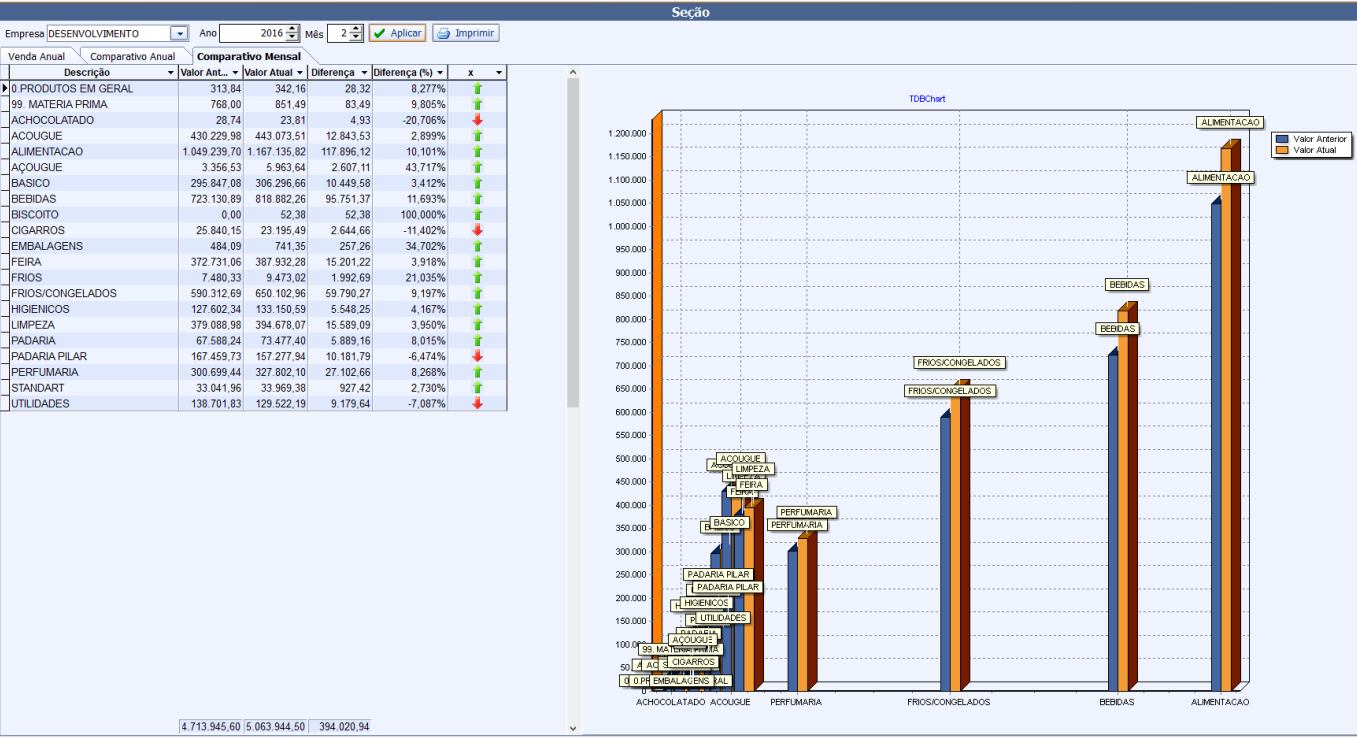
Seção

Empresa DESENVOLVIMENTO Ano 2016 Mês 2 Aplicar Imprimir

Venda Anual | Comparativo Anual | Comparativo Mensal

| Descrição | Valor Ant... | Valor Atual | Diferença | Diferença (%) | x |
|---|---|---|---|---|---|
| 0.PRODUTOS EM GERAL | 313,84 | 342,16 | 28,32 | 8,277% | |
| 99. MATERIA PRIMA | 768,00 | 851,49 | 83,49 | 9,805% | |
| ACHOCOLATADO | 28,74 | 23,81 | 4,93 | -20,706% | |
| ACOUGUE | 430.229,98 | 443.073,51 | 12.843,53 | 2,899% | |
| ALIMENTACAO | 1.049.239,70 | 1.167.135,82 | 117.896,12 | 10,101% | |
| AÇOUGUE | 3.356,53 | 5.963,64 | 2.607,11 | 43,717% | |
| BASICO | 295.847,08 | 306.296,66 | 10.449,58 | 3,412% | |
| BEBIDAS | 723.130,89 | 818.882,26 | 95.751,37 | 11,693% | |
| BISCOITO | 0,00 | 52,38 | 52,38 | 100,000% | |
| CIGARROS | 25.840,15 | 23.195,49 | 2.644,66 | -11,402% | |
| EMBALAGENS | 484,09 | 741,35 | 257,26 | 34,702% | |
| FEIRA | 372.731,06 | 387.932,28 | 15.201,22 | 3,918% | |
| FRIOS | 7.480,33 | 9.473,02 | 1.992,69 | 21,035% | |
| FRIOS/CONGELADOS | 590.312,69 | 650.102,96 | 59.790,27 | 9,197% | |
| HIGIENICOS | 127.602,34 | 133.150,59 | 5.548,25 | 4,167% | |
| LIMPEZA | 379.088,98 | 394.678,07 | 15.589,09 | 3,950% | |
| PADARIA | 67.588,24 | 73.477,40 | 5.889,16 | 8,015% | |
| PADARIA PILAR | 167.459,73 | 157.277,94 | 10.181,79 | -6,474% | |
| PERFUMARIA | 300.699,44 | 327.802,10 | 27.102,66 | 8,268% | |
| STANDART | 33.041,96 | 33.969,38 | 927,42 | 2,730% | |
| UTILIDADES | 138.701,83 | 129.522,19 | 9.179,64 | -7,087% | |
| | 4.713.945,60 | 5.063.944,50 | 394.020,94 | | |

TDBChart

Valor Anterior
Valor Atual

1.200.000
1.150.000
1.100.000
1.050.000
1.000.000
950.000
900.000
850.000
800.000
750.000
700.000
650.000
600.000
550.000
500.000
450.000
400.000
350.000
300.000
250.000
200.000
150.000
100.000
50

ALIMENTACAO
ALIMENTACAO
BEBIDAS
BEBIDAS
FRIOS/CONGELADOS
FRIOS/CONGELADOS
ACOUGUE
LIMPEZA
FEIRA
BASICO
PERFUMARIA
PERFUMARIA
PADARIA PILAR
PADARIA PILAR
HIGIENICOS
UTILIDADES
PADARIA
AÇOUGUE
99. MATERIA PRIMA
CIGARROS
EMBALAGENS
0.PR

ACHOCOLATADO ACOUGUE PERFUMARIA FRIOS/CONGELADOS BEBIDAS ALIMENTACAO